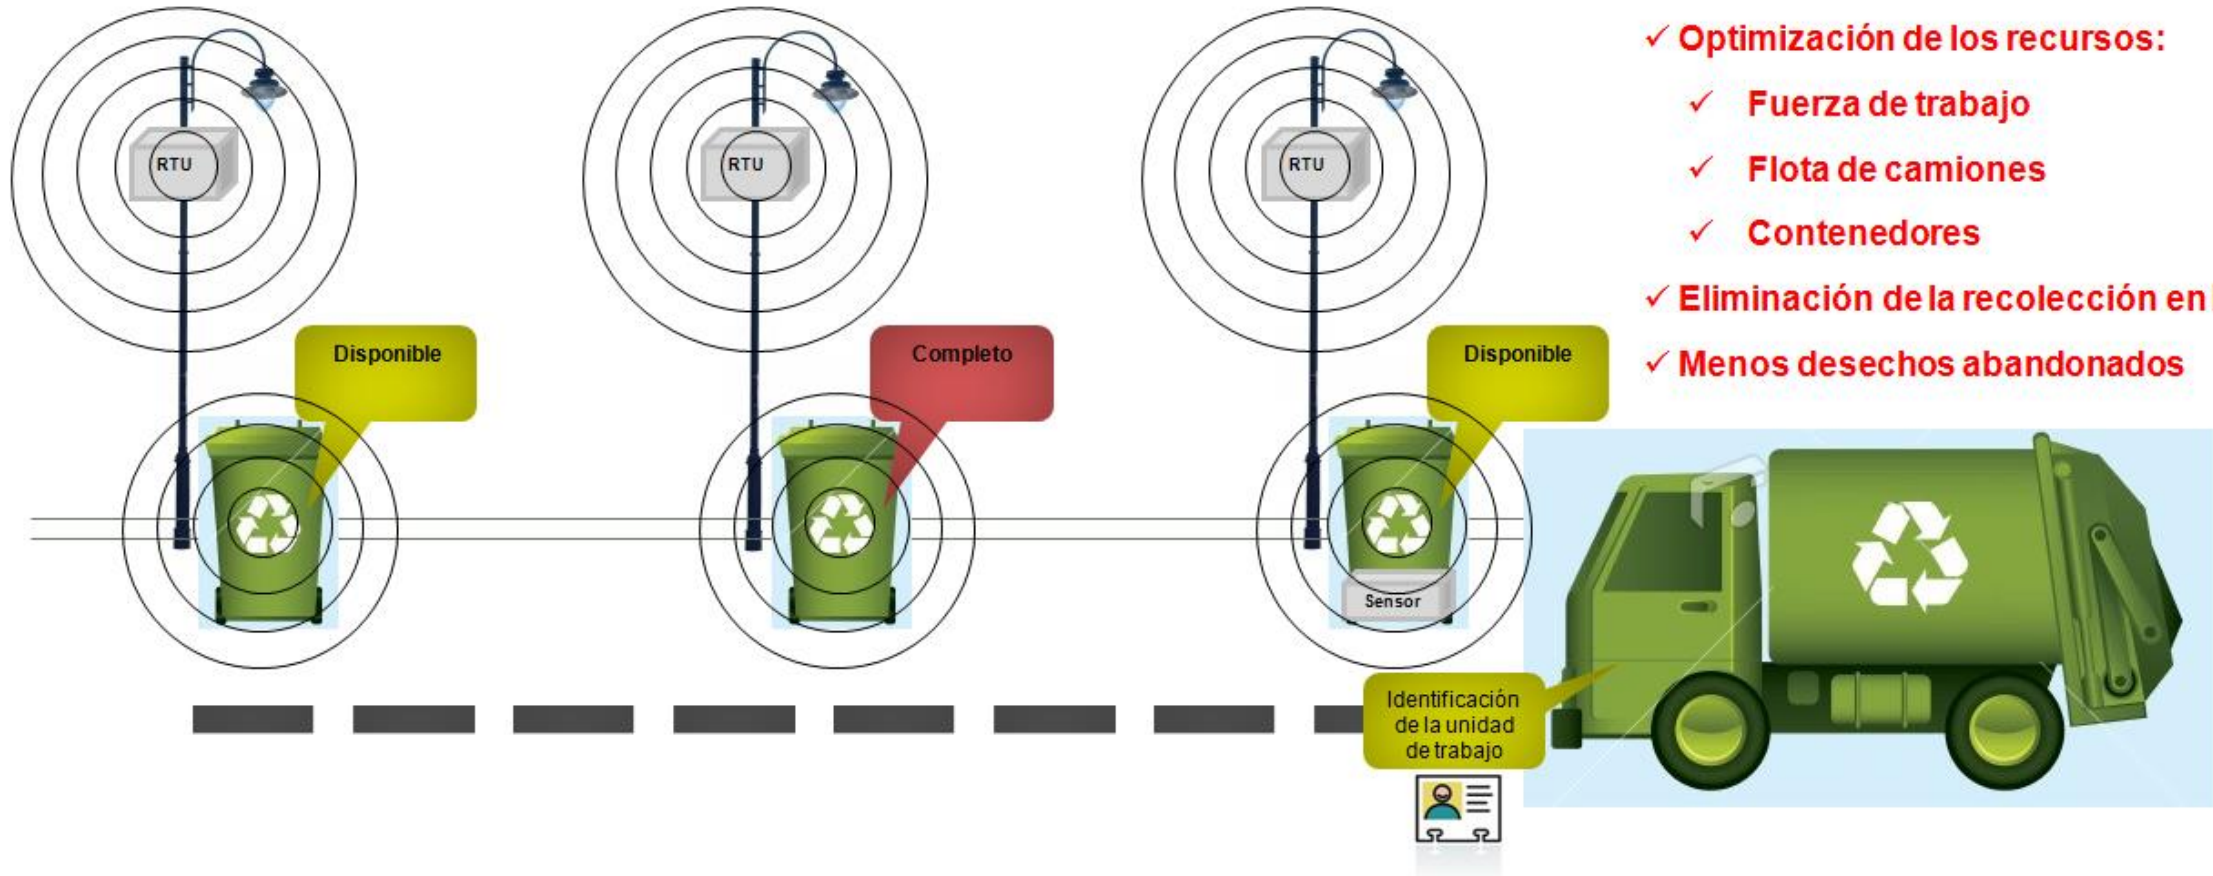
✓ Optimización de los recursos:

✓ Fuerza de trabajo

✓ Flota de camiones

✓ Contenedores

✓ Eliminación de la recolección en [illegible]

✓ Menos desechos abandonados

RTU

RTU

RTU

Disponible

Completo

Disponible

Sensor

Identificación de la unidad de trabajo